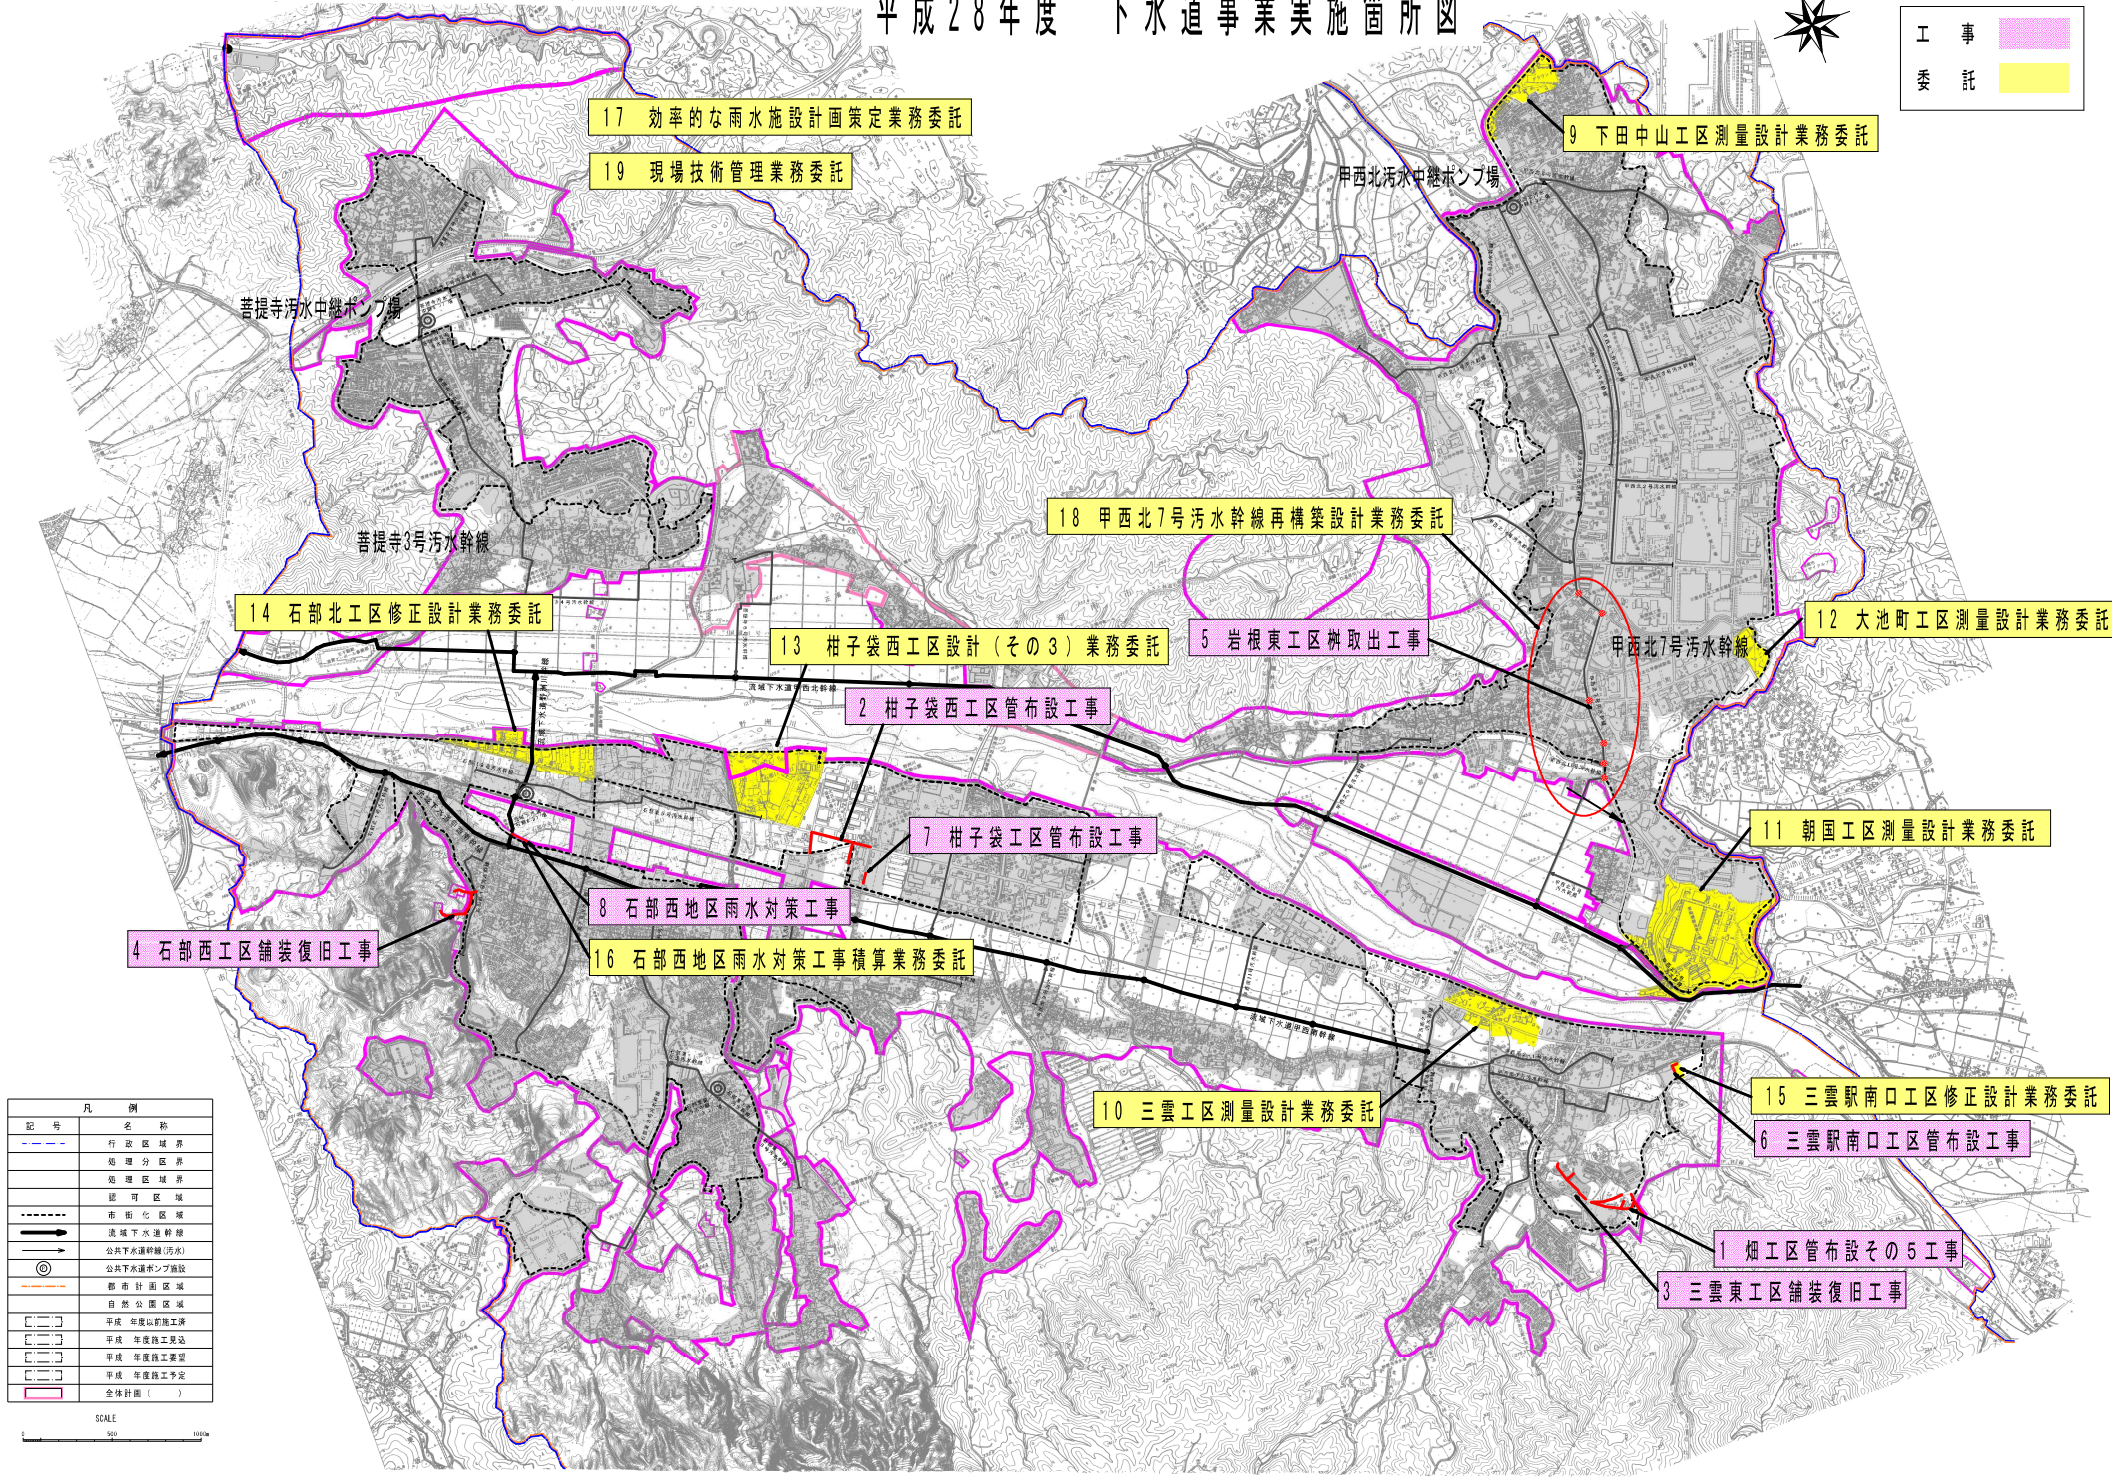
平成28年度　下水道事業実施箇所図

| 工　事 | |
|---|---|
| 委　託 | |

17　効率的な雨水施設計画策定業務委託

19　現場技術管理業務委託

9　下田中山工区測量設計業務委託

甲西北汚水中継ポンプ場

菩提寺汚水中継ポンプ場

菩提寺3号汚水幹線

18　甲西北7号汚水幹線再構築設計業務委託

14　石部北工区修正設計業務委託

13　柑子袋西工区設計（その3）業務委託

5　岩根東工区桝取出工事

12　大池町工区測量設計業務委託

甲西北7号汚水幹線

2　柑子袋西工区管布設工事

7　柑子袋工区管布設工事

11　朝国工区測量設計業務委託

8　石部西地区雨水対策工事

4　石部西工区舗装復旧工事

16　石部西地区雨水対策工事積算業務委託

10　三雲工区測量設計業務委託

15　三雲駅南口工区修正設計業務委託

6　三雲駅南口工区管布設工事

1　畑工区管布設その5工事

3　三雲東工区舗装復旧工事

流域下水道甲西幹線

流域下水道甲西北幹線

| 凡 | 例 |
|---|---|
| 記　号 | 名　称 |
| | 行政区域界 |
| | 処理分区界 |
| | 処理区域界 |
| | 認可区域 |
| | 市街化区域 |
| | 流域下水道幹線 |
| | 公共下水道幹線(汚水) |
| | 公共下水道ポンプ施設 |
| | 都市計画区域 |
| | 自然公園区域 |
| | 平成　年度以前施工済 |
| | 平成　年度施工見込 |
| | 平成　年度施工要望 |
| | 平成　年度施工予定 |
| | 全体計画（　） |

SCALE
0　500　1000m